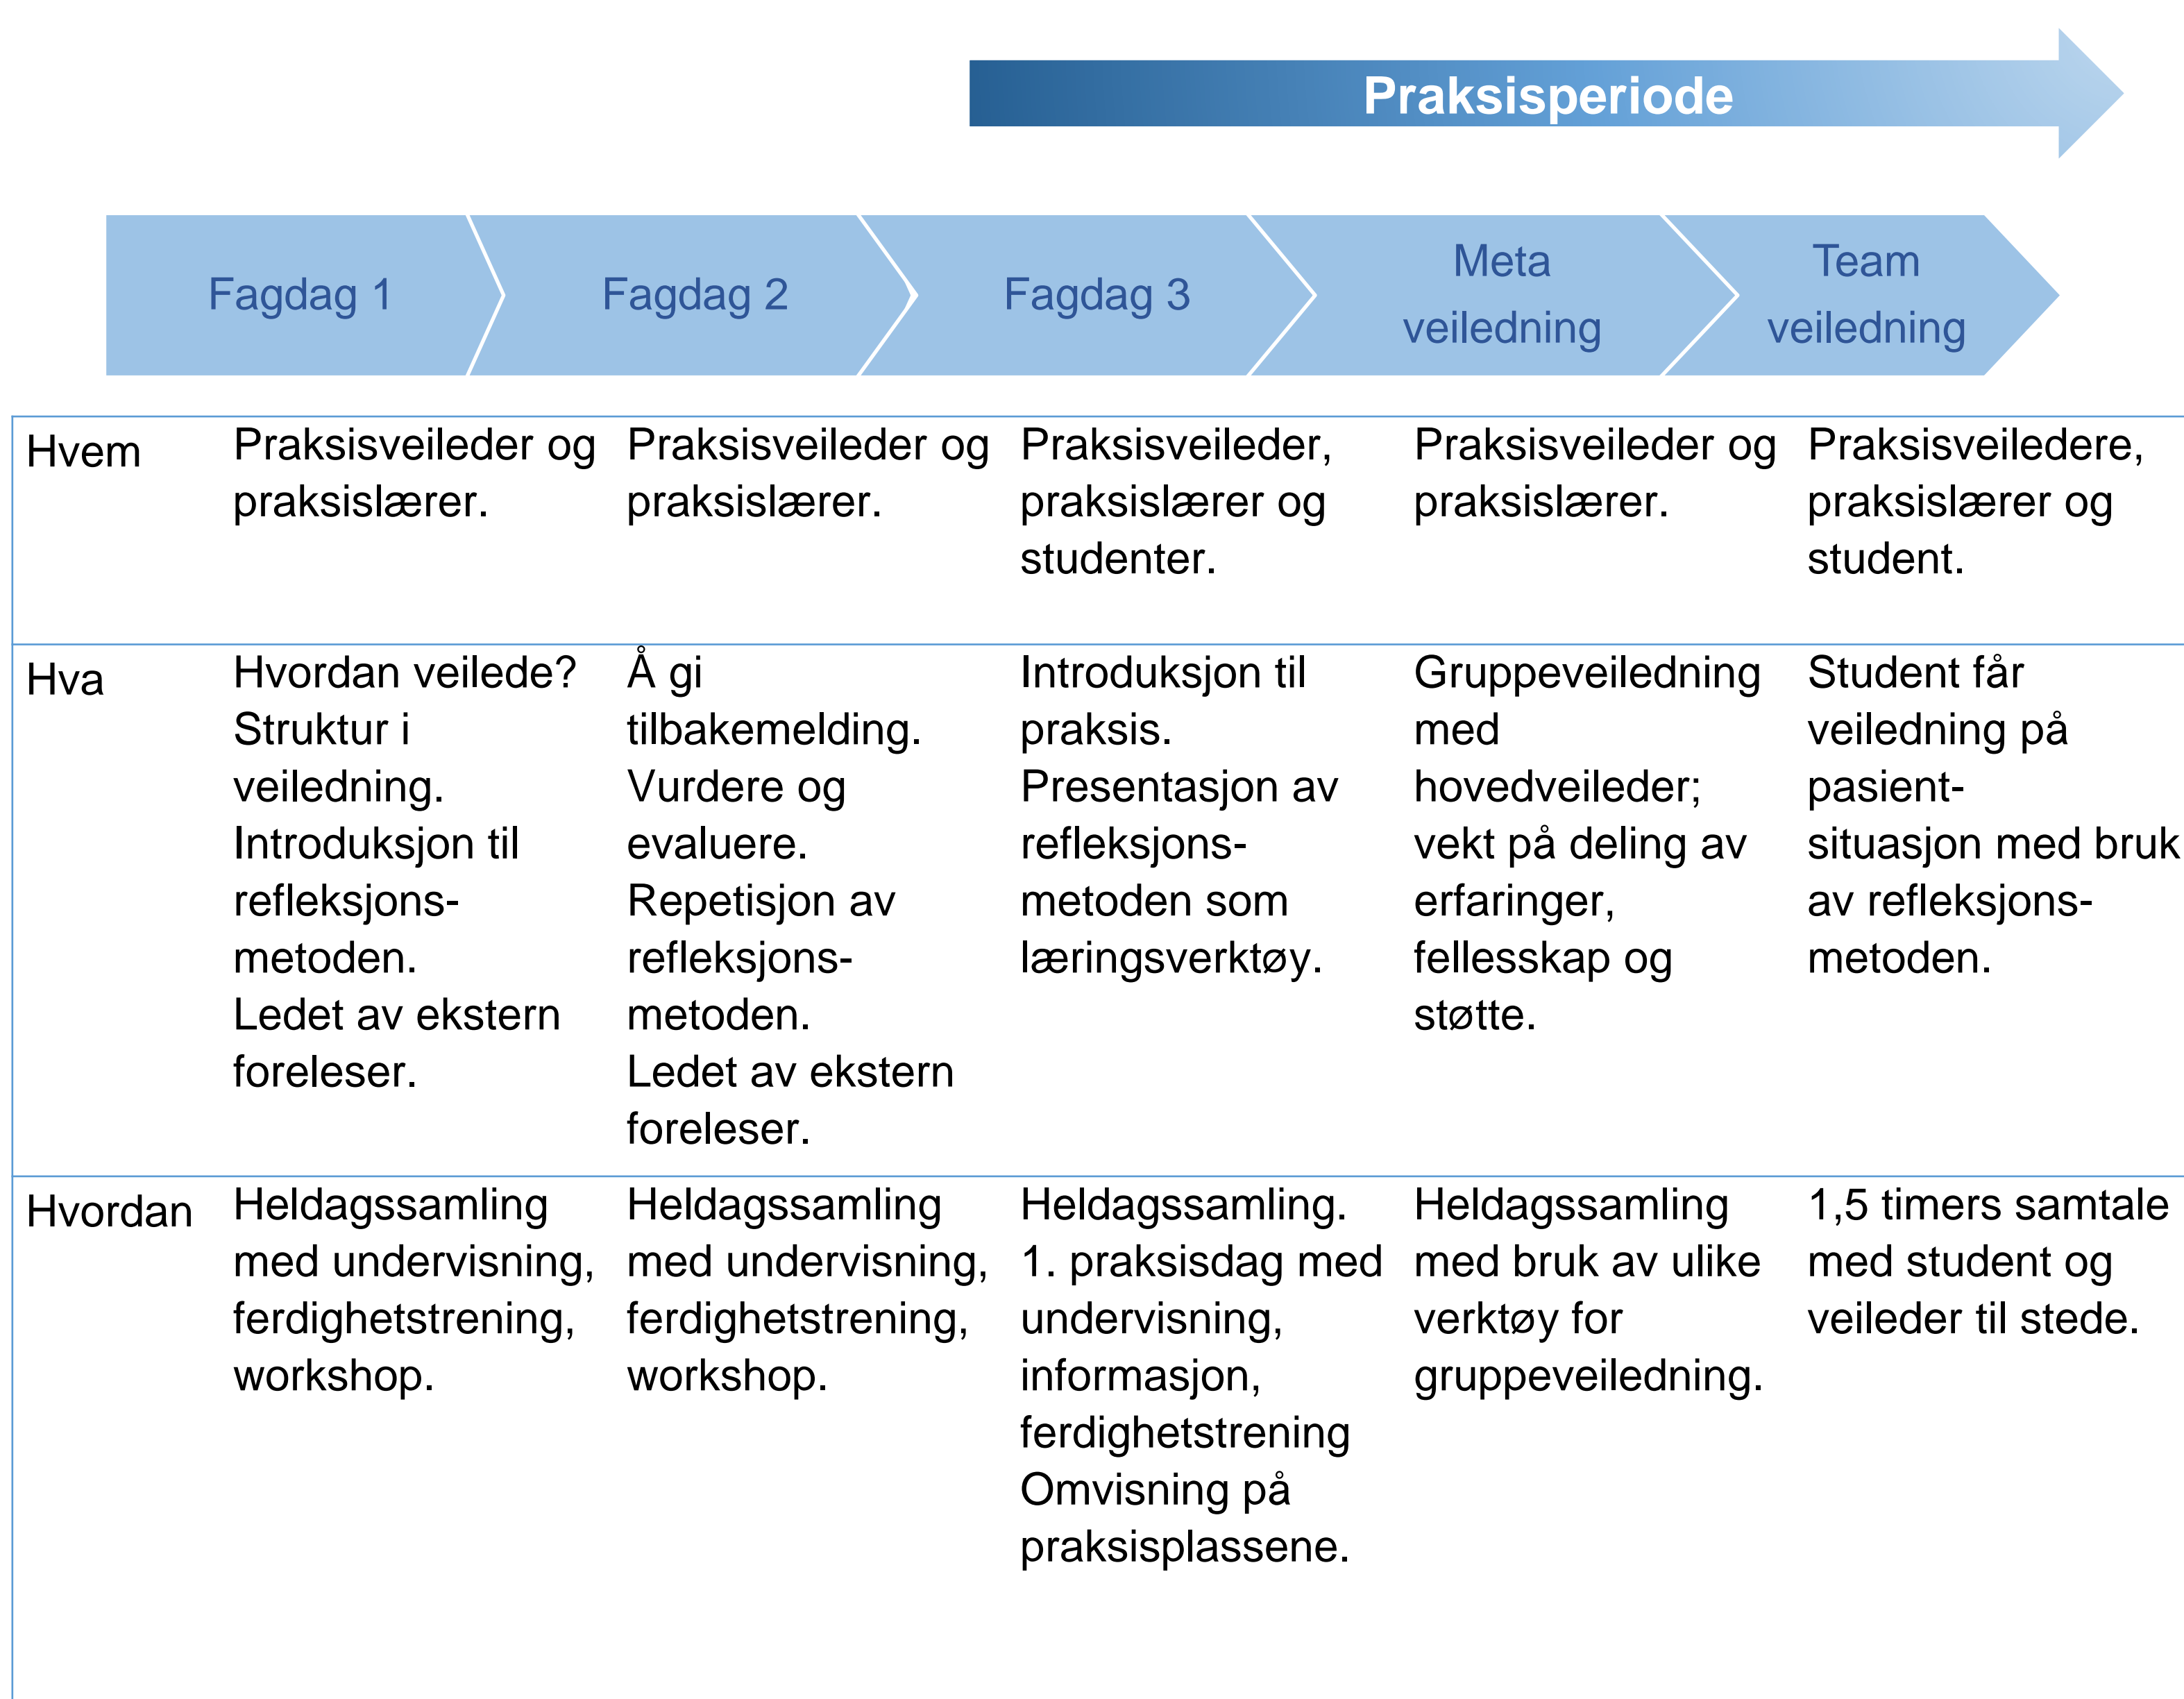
Praksisperiode

Fagdag 1

Fagdag 2

Fagdag 3

Meta veiledning

Team veiledning

| | | | | | |
|---|---|---|---|---|---|
| Hvem | Praksisveileder og praksislærer. | Praksisveileder og praksislærer. | Praksisveileder, praksislærer og studenter. | Praksisveileder og praksislærer. | Praksisveiledere, praksislærer og student. |
| Hva | Hvordan veilede? Struktur i veiledning. Introduksjon til refleksjons-metoden. Ledet av ekstern foreleser. | Å gi tilbakemelding. Vurdere og evaluere. Repetisjon av refleksjons-metoden. Ledet av ekstern foreleser. | Introduksjon til praksis. Presentasjon av refleksjons-metoden som læringsverktøy. | Gruppeveiledning med hovedveileder; vekt på deling av erfaringer, fellesskap og støtte. | Student får veiledning på pasient-situasjon med bruk av refleksjons-metoden. |
| Hvordan | Heldagssamling med undervisning, ferdighetstrening, workshop. | Heldagssamling med undervisning, ferdighetstrening, workshop. | Heldagssamling. 1. praksisdag med undervisning, informasjon, ferdighetstrening Omvisning på praksisplassene. | Heldagssamling med bruk av ulike verktøy for gruppeveiledning. | 1,5 timers samtale med student og veileder til stede. |